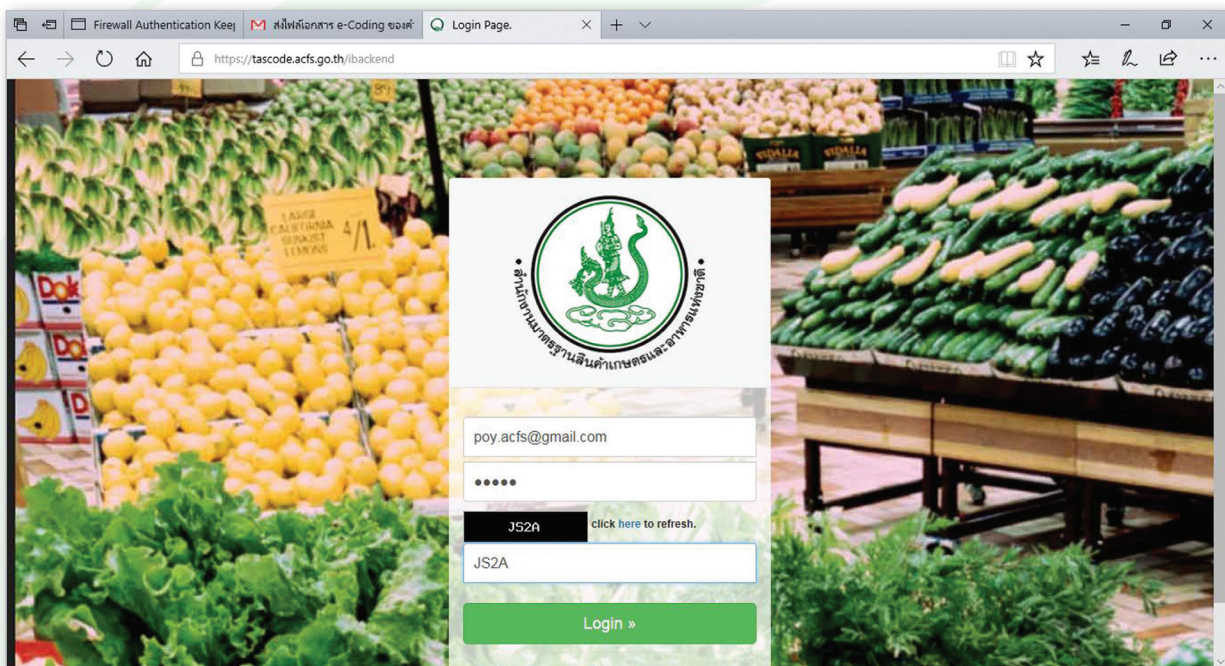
Firewall Authentication Kee|
ส่งไฟล์เอกสาร e-Coding ของค่
Login Page.

https://tascode.acfs.go.th/ibackend

LARGE CALIFORNIA SUNKIST LEMONS 4/1.

Dole

VIDALIA

• สำนักงานมาตรฐานสินค้าเกษตรและอาหารแห่งชาติ •

poy.acfs@gmail.com
•••••
JS2A click here to refresh.
JS2A
Login »